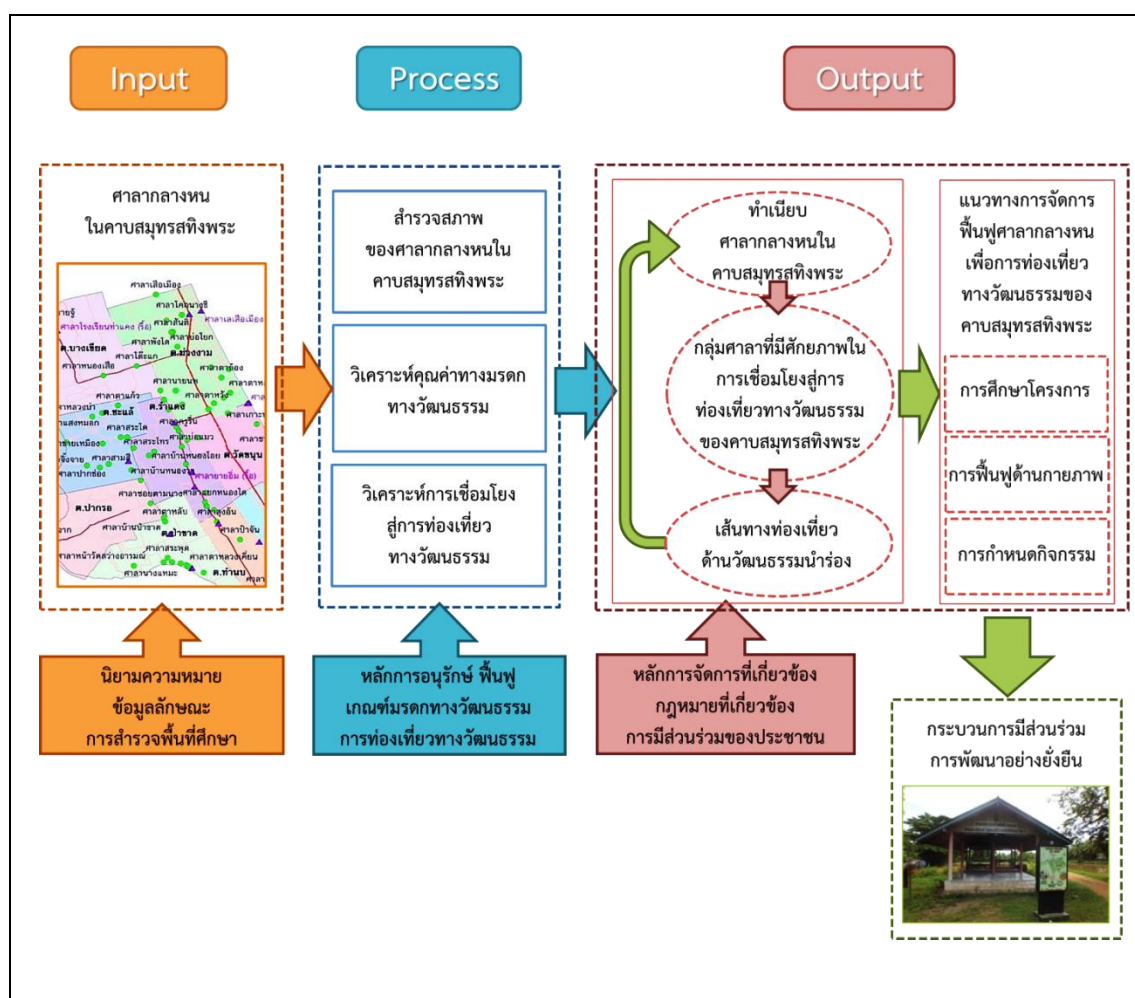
Input

Process

Output

ศาลากลางหน ในคาบสมุทรสทิงพระ

ต.บางเขียด

ต.ชะแล้

ต.รำแดง

ต.วัดขนุน

ต.ปากรอ

ต.บ่อดาน

ต.ท่าหิน

สำรวจสภาพ ของศาลากลางหนใน คาบสมุทรสทิงพระ

วิเคราะห์คุณค่าทางมรดก ทางวัฒนธรรม

วิเคราะห์การเชื่อมโยง สู่การท่องเที่ยว ทางวัฒนธรรม

ทำเนียบ ศาลากลางหนใน คาบสมุทรสทิงพระ

กลุ่มศาลาที่มีศักยภาพใน การเชื่อมโยงสู่การ ท่องเที่ยวทางวัฒนธรรม ของคาบสมุทรสทิงพระ

เส้นทางท่องเที่ยว ด้านวัฒนธรรมนำร่อง

แนวทางการจัดการ ฟื้นฟูศาลากลางหน เพื่อการท่องเที่ยว ทางวัฒนธรรมของ คาบสมุทรสทิงพระ

การศึกษาโครงการ

การฟื้นฟูด้านกายภาพ

การกำหนดกิจกรรม

นิยามความหมาย ข้อมูลลักษณะ การสำรวจพื้นที่ศึกษา

หลักการอนุรักษ์ ฟื้นฟู เกณฑ์มรดกทางวัฒนธรรม การท่องเที่ยวทางวัฒนธรรม

หลักการจัดการที่เกี่ยวข้อง กฎหมายที่เกี่ยวข้อง การมีส่วนร่วมของประชาชน

กระบวนการมีส่วนร่วม การพัฒนาอย่างยั่งยืน